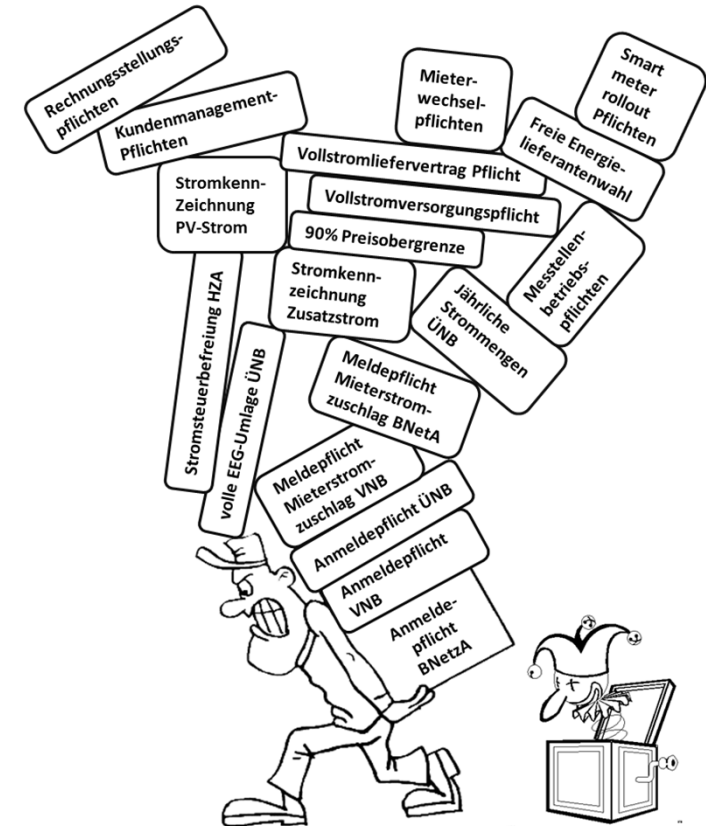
Rechnungsstellungspflichten

Kundenmanagement-Pflichten

Mieterwechselpflichten

Smart meter rollout Pflichten

Freie Energielieferantenwahl

Vollstromliefervertrag Pflicht

Stromkenn-Zeichnung PV-Strom

Vollstromversorgungspflicht

90% Preisobergrenze

Stromkennzeichnung Zusatzstrom

Messstellenbetriebspflichten

Jährliche Strommengen ÜNB

Stromsteuerbefreiung HZA

volle EEG-Umlage ÜNB

Meldepflicht Mieterstromzuschlag BNetA

Meldepflicht Mieterstromzuschlag VNB

Anmeldepflicht ÜNB

Anmeldepflicht

Anmeldepflicht VNB

Anmeldepflicht BNetzA